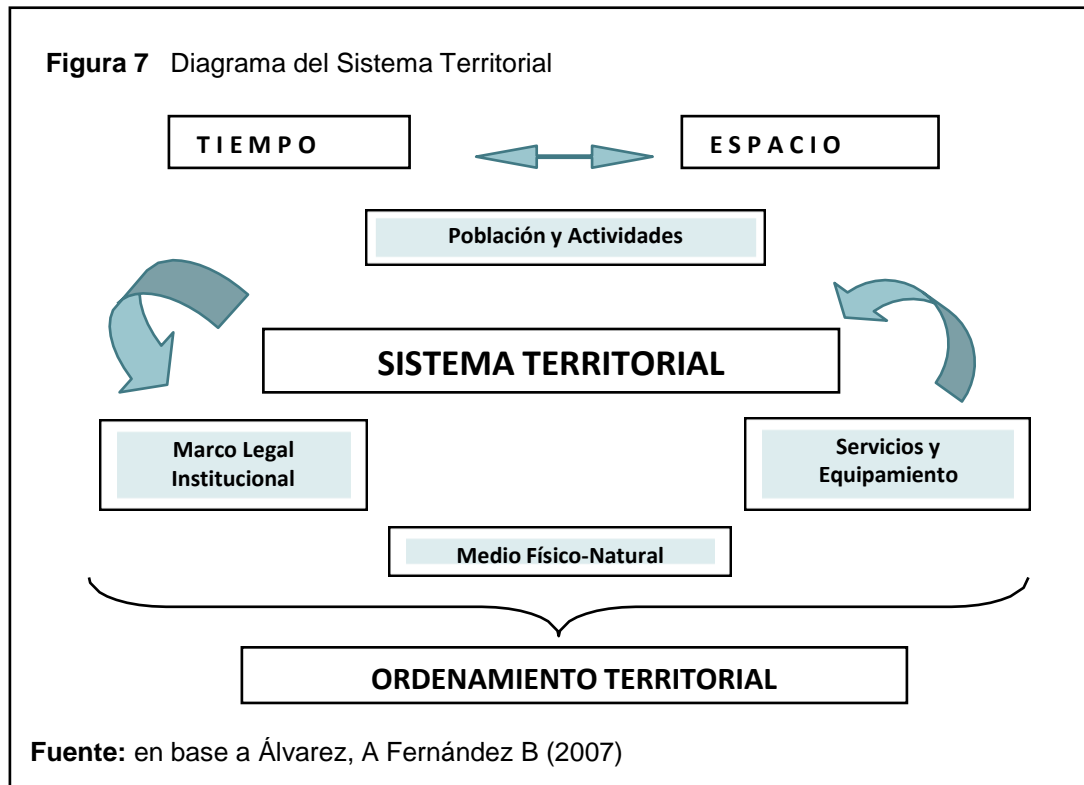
**Figura 7** Diagrama del Sistema Territorial

TIEMPO

ESPACIO

Población y Actividades

SISTEMA TERRITORIAL

Marco Legal Institucional

Servicios y Equipamiento

Medio Físico-Natural

ORDENAMIENTO TERRITORIAL

**Fuente:** en base a Álvarez, A Fernández B (2007)